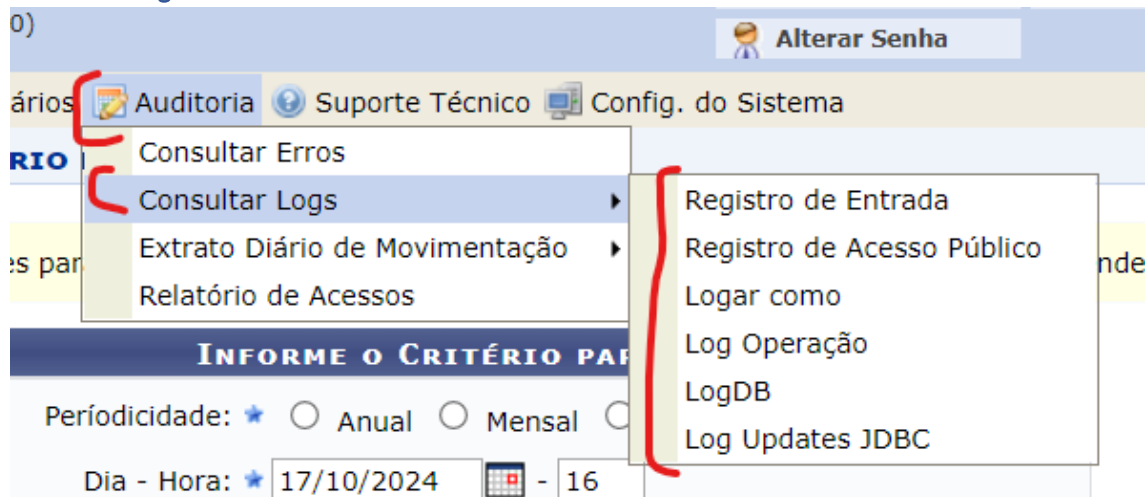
0)

Alterar Senha

ários Auditoria Suporte Técnico Config. do Sistema

RIO

Consultar Erros
Consultar Logs
Extrato Diário de Movimentação
Relatório de Acessos

Registro de Entrada
Registro de Acesso Público
Logar como
Log Operação
LogDB
Log Updates JDBC

es par

nde

INFORME O CRITÉRIO PA

Períodicidade: Anual Mensal

Dia - Hora: 17/10/2024 - 16